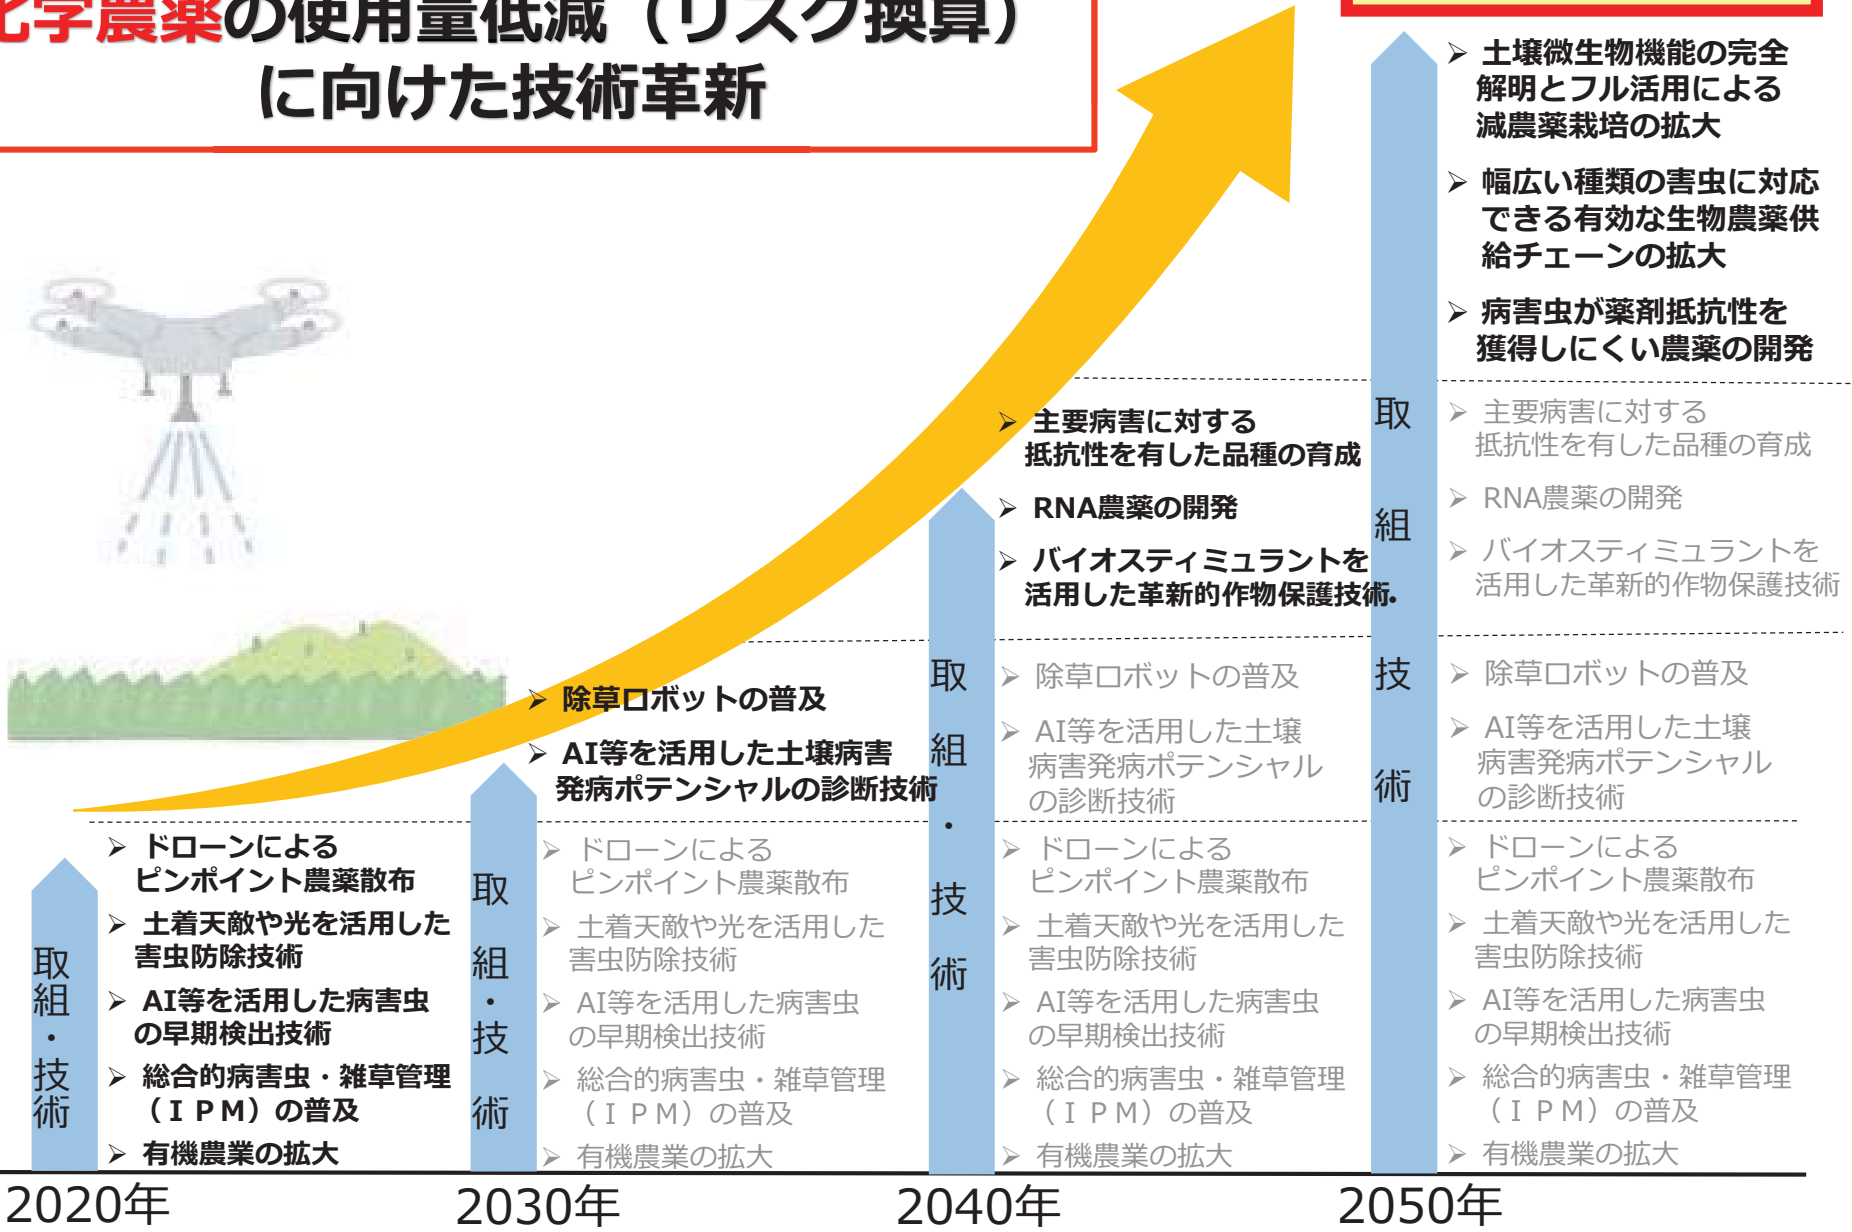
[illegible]学農薬の使用量低減（リスク換算）
に向けた技術革新

取組・技術

➢ ドローンによるピンポイント農薬散布
➢ 土着天敵や光を活用した害虫防除技術
➢ AI等を活用した病害虫の早期検出技術
➢ 総合的病害虫・雑草管理（ＩＰＭ）の普及
➢ 有機農業の拡大

2020年

取組・技術

➢ 除草ロボットの普及
➢ AI等を活用した土壌病害発病ポテンシャルの診断技術

➢ ドローンによるピンポイント農薬散布
➢ 土着天敵や光を活用した害虫防除技術
➢ AI等を活用した病害虫の早期検出技術
➢ 総合的病害虫・雑草管理（ＩＰＭ）の普及
➢ 有機農業の拡大

2030年

取組・技術

➢ 主要病害に対する抵抗性を有した品種の育成
➢ RNA農薬の開発
➢ バイオスティミュラントを活用した革新的作物保護技術

➢ 除草ロボットの普及
➢ AI等を活用した土壌病害発病ポテンシャルの診断技術

➢ ドローンによるピンポイント農薬散布
➢ 土着天敵や光を活用した害虫防除技術
➢ AI等を活用した病害虫の早期検出技術
➢ 総合的病害虫・雑草管理（ＩＰＭ）の普及
➢ 有機農業の拡大

2040年

取組技術

➢ 土壌微生物機能の完全解明とフル活用による減農薬栽培の拡大
➢ 幅広い種類の害虫に対応できる有効な生物農薬供給チェーンの拡大
➢ 病害虫が薬剤抵抗性を獲得しにくい農薬の開発

➢ 主要病害に対する抵抗性を有した品種の育成
➢ RNA農薬の開発
➢ バイオスティミュラントを活用した革新的作物保護技術

➢ 除草ロボットの普及
➢ AI等を活用した土壌病害発病ポテンシャルの診断技術

➢ ドローンによるピンポイント農薬散布
➢ 土着天敵や光を活用した害虫防除技術
➢ AI等を活用した病害虫の早期検出技術
➢ 総合的病害虫・雑草管理（ＩＰＭ）の普及
➢ 有機農業の拡大

2050年